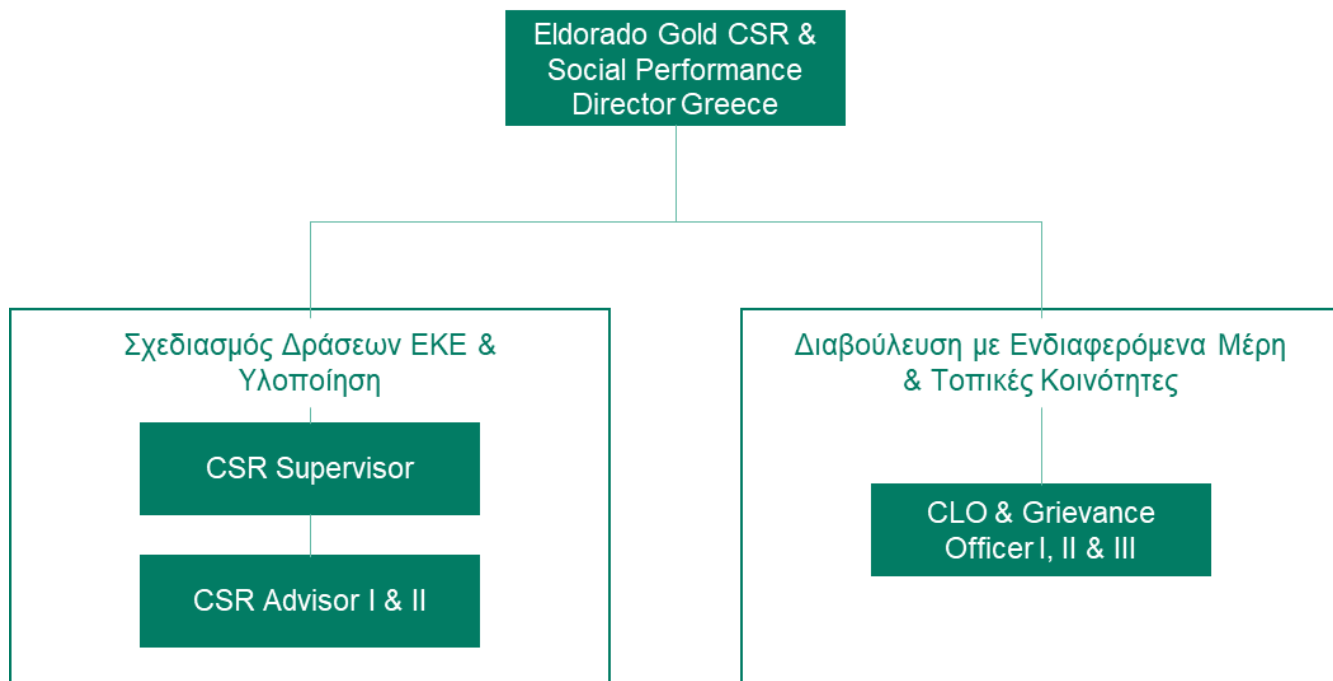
Eldorado Gold CSR & Social Performance Director Greece

Σχεδιασμός Δράσεων ΕΚΕ & Υλοποίηση

CSR Supervisor

CSR Advisor I & II

Διαβούλευση με Ενδιαφερόμενα Μέρη & Τοπικές Κοινότητες

CLO & Grievance Officer I, II & III